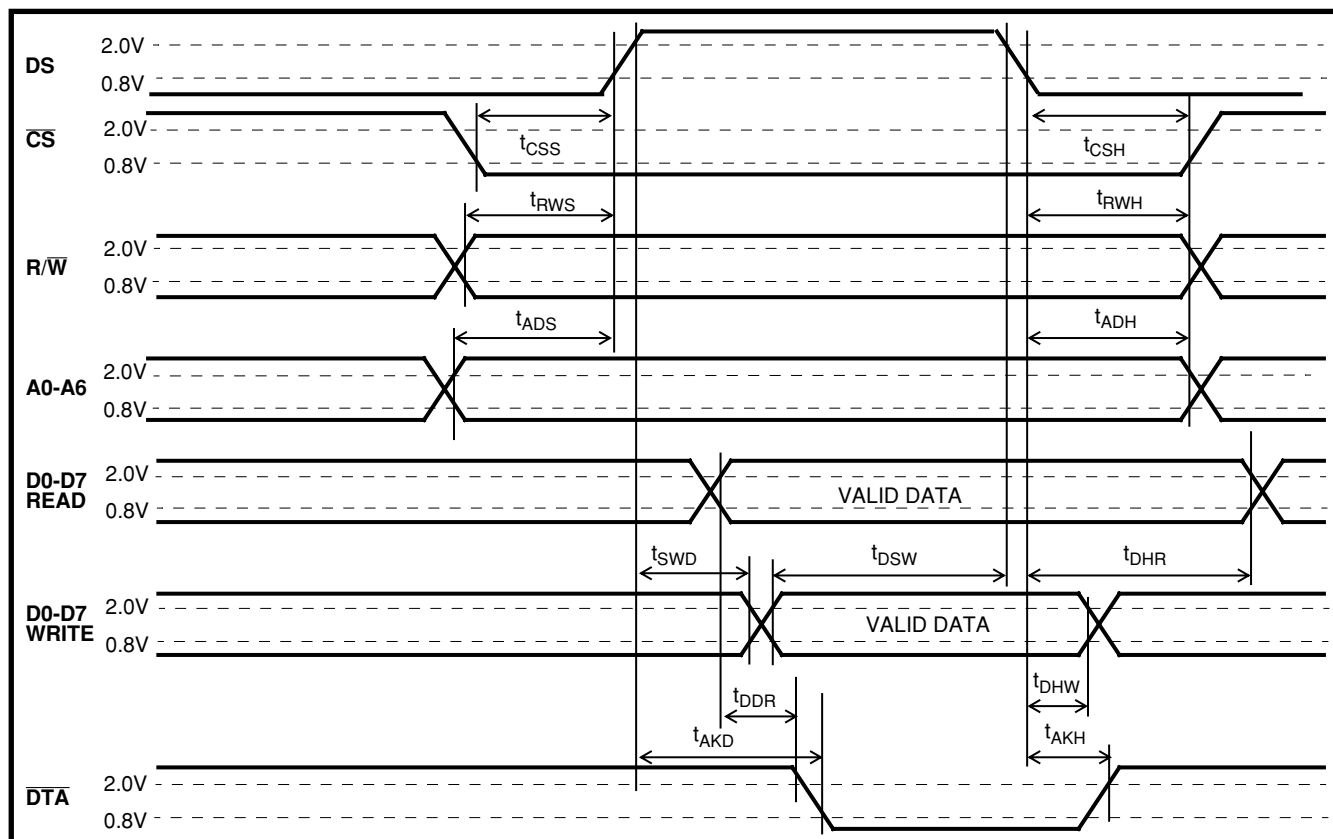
DS
2.0V
0.8V

$\overline{CS}$
2.0V
0.8V
$t_{CSS}$
$t_{CSH}$

$t_{RWS}$
$t_{RWH}$

R/$\overline{W}$
2.0V
0.8V

$t_{ADS}$
$t_{ADH}$

A0-A6
2.0V
0.8V

D0-D7 READ
2.0V
0.8V
VALID DATA

$t_{SWD}$
$t_{DSW}$
$t_{DHR}$

D0-D7 WRITE
2.0V
0.8V
VALID DATA

$t_{DDR}$
$t_{DHW}$
$t_{AKD}$
$t_{AKH}$

$\overline{DTA}$
2.0V
0.8V